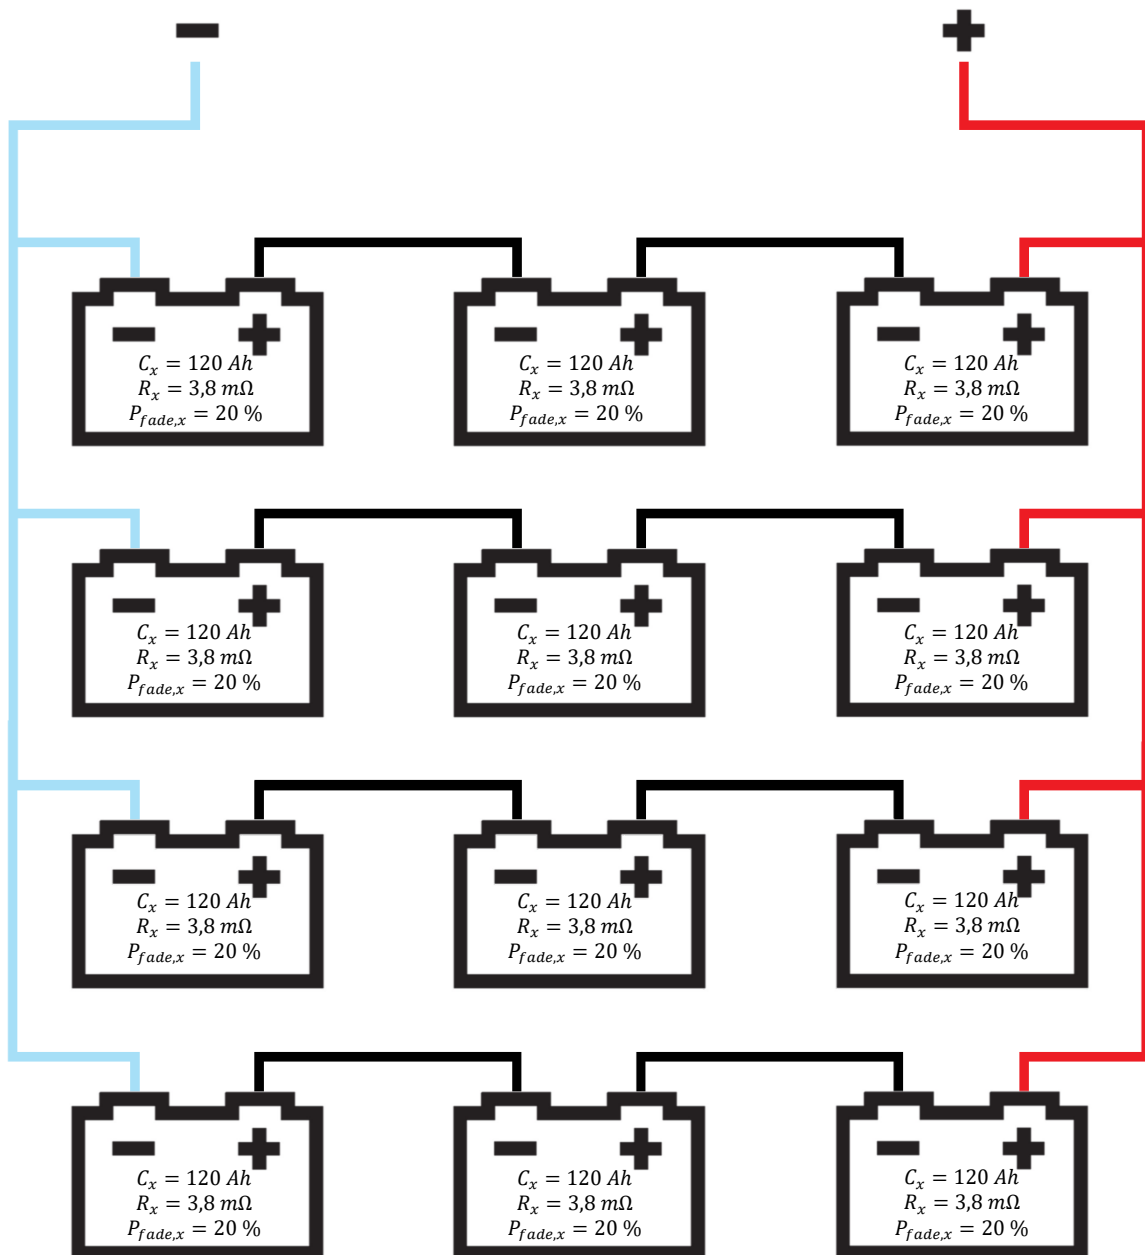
−
+

$C_x = 120\ Ah$
$R_x = 3{,}8\ m\Omega$
$P_{fade,x} = 20\ \%$

$C_x = 120\ Ah$
$R_x = 3{,}8\ m\Omega$
$P_{fade,x} = 20\ \%$

$C_x = 120\ Ah$
$R_x = 3{,}8\ m\Omega$
$P_{fade,x} = 20\ \%$

$C_x = 120\ Ah$
$R_x = 3{,}8\ m\Omega$
$P_{fade,x} = 20\ \%$

$C_x = 120\ Ah$
$R_x = 3{,}8\ m\Omega$
$P_{fade,x} = 20\ \%$

$C_x = 120\ Ah$
$R_x = 3{,}8\ m\Omega$
$P_{fade,x} = 20\ \%$

$C_x = 120\ Ah$
$R_x = 3{,}8\ m\Omega$
$P_{fade,x} = 20\ \%$

$C_x = 120\ Ah$
$R_x = 3{,}8\ m\Omega$
$P_{fade,x} = 20\ \%$

$C_x = 120\ Ah$
$R_x = 3{,}8\ m\Omega$
$P_{fade,x} = 20\ \%$

$C_x = 120\ Ah$
$R_x = 3{,}8\ m\Omega$
$P_{fade,x} = 20\ \%$

$C_x = 120\ Ah$
$R_x = 3{,}8\ m\Omega$
$P_{fade,x} = 20\ \%$

$C_x = 120\ Ah$
$R_x = 3{,}8\ m\Omega$
$P_{fade,x} = 20\ \%$